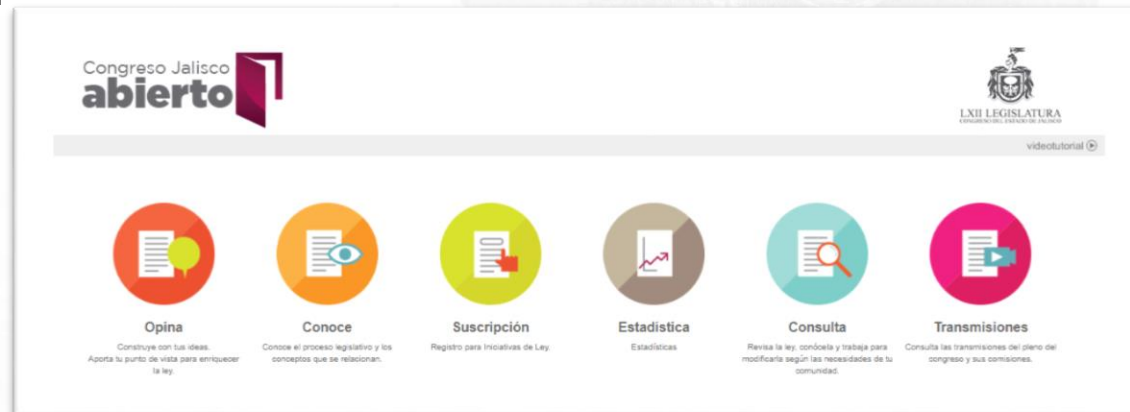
Congreso Jalisco
abierto

LXII LEGISLATURA
CONGRESO DEL ESTADO DE JALISCO

videotutorial

Opina
Construye con tus ideas. Aporta tu punto de vista para enriquecer la ley.

Conoce
Conoce el proceso legislativo y los conceptos que se relacionan.

Suscripción
Registro para Iniciativas de Ley.

Estadística
Estadísticas

Consulta
Revisa la ley, conócela y trabaja para modificarla según las necesidades de tu comunidad.

Transmisiones
Consulta las transmisiones del pleno del congreso y sus comisiones.